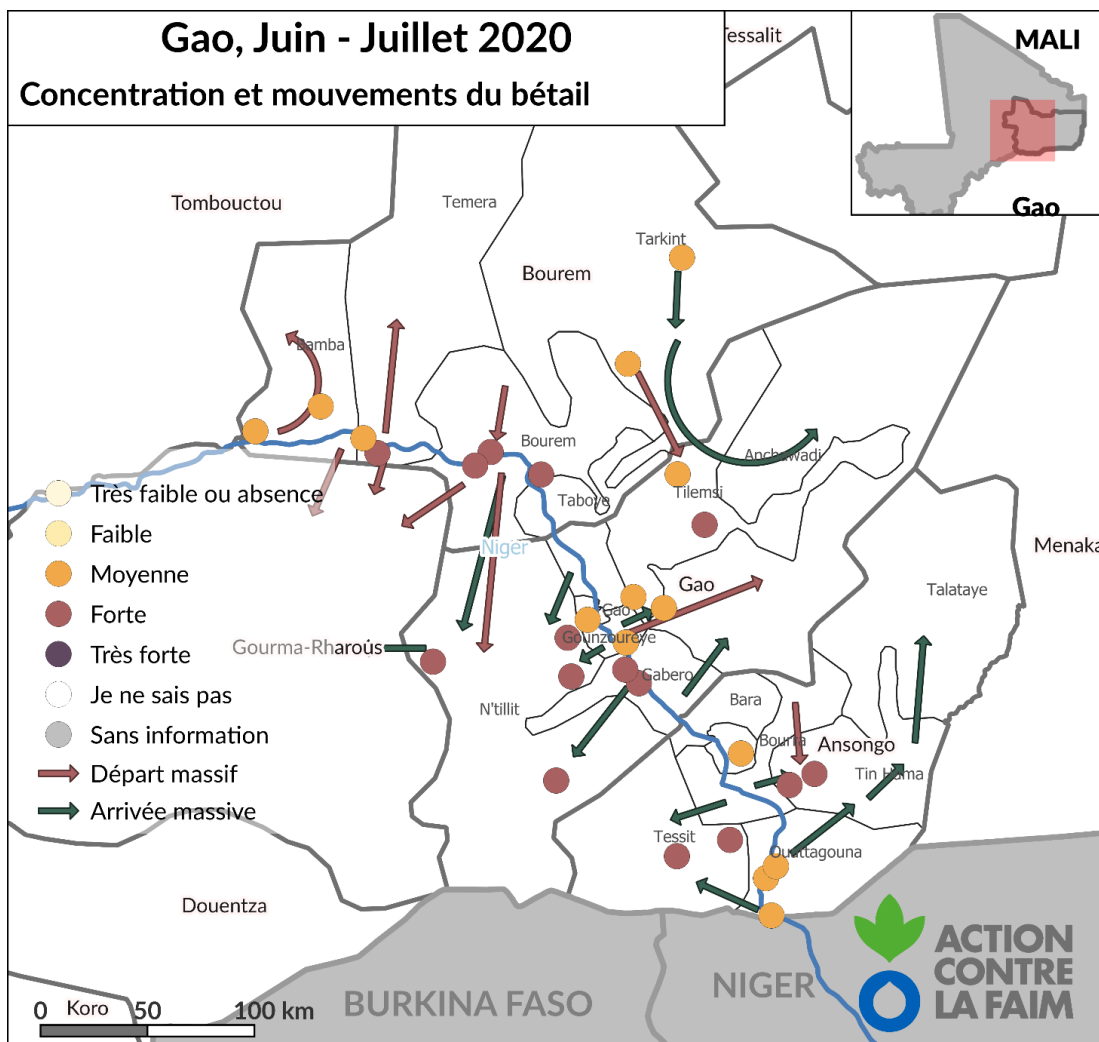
Gao, Juin - Juillet 2020

Concentration et mouvements du bétail

Tessalit

MALI

Gao

Tombouctou

Temera

Tarkint

Bourem

Bamba

Bourem

Anchawadi

Tilemsi

Tabove

Très faible ou absence

Faible

Moyenne

Forte

Très forte

Je ne sais pas

Sans information

Départ massif

Arrivée massive

Niger

Gao

Gao

Gounzoureye

Gabero

Gourma-Rharoús

N'tillit

Menaka

Talataye

Bara

Bourra

Ansongo

Tin Hama

Tessit

Ouattagouna

Douentza

Koro

0

50

100 km

BURKINA FASO

NIGER

ACTION CONTRE LA FAIM